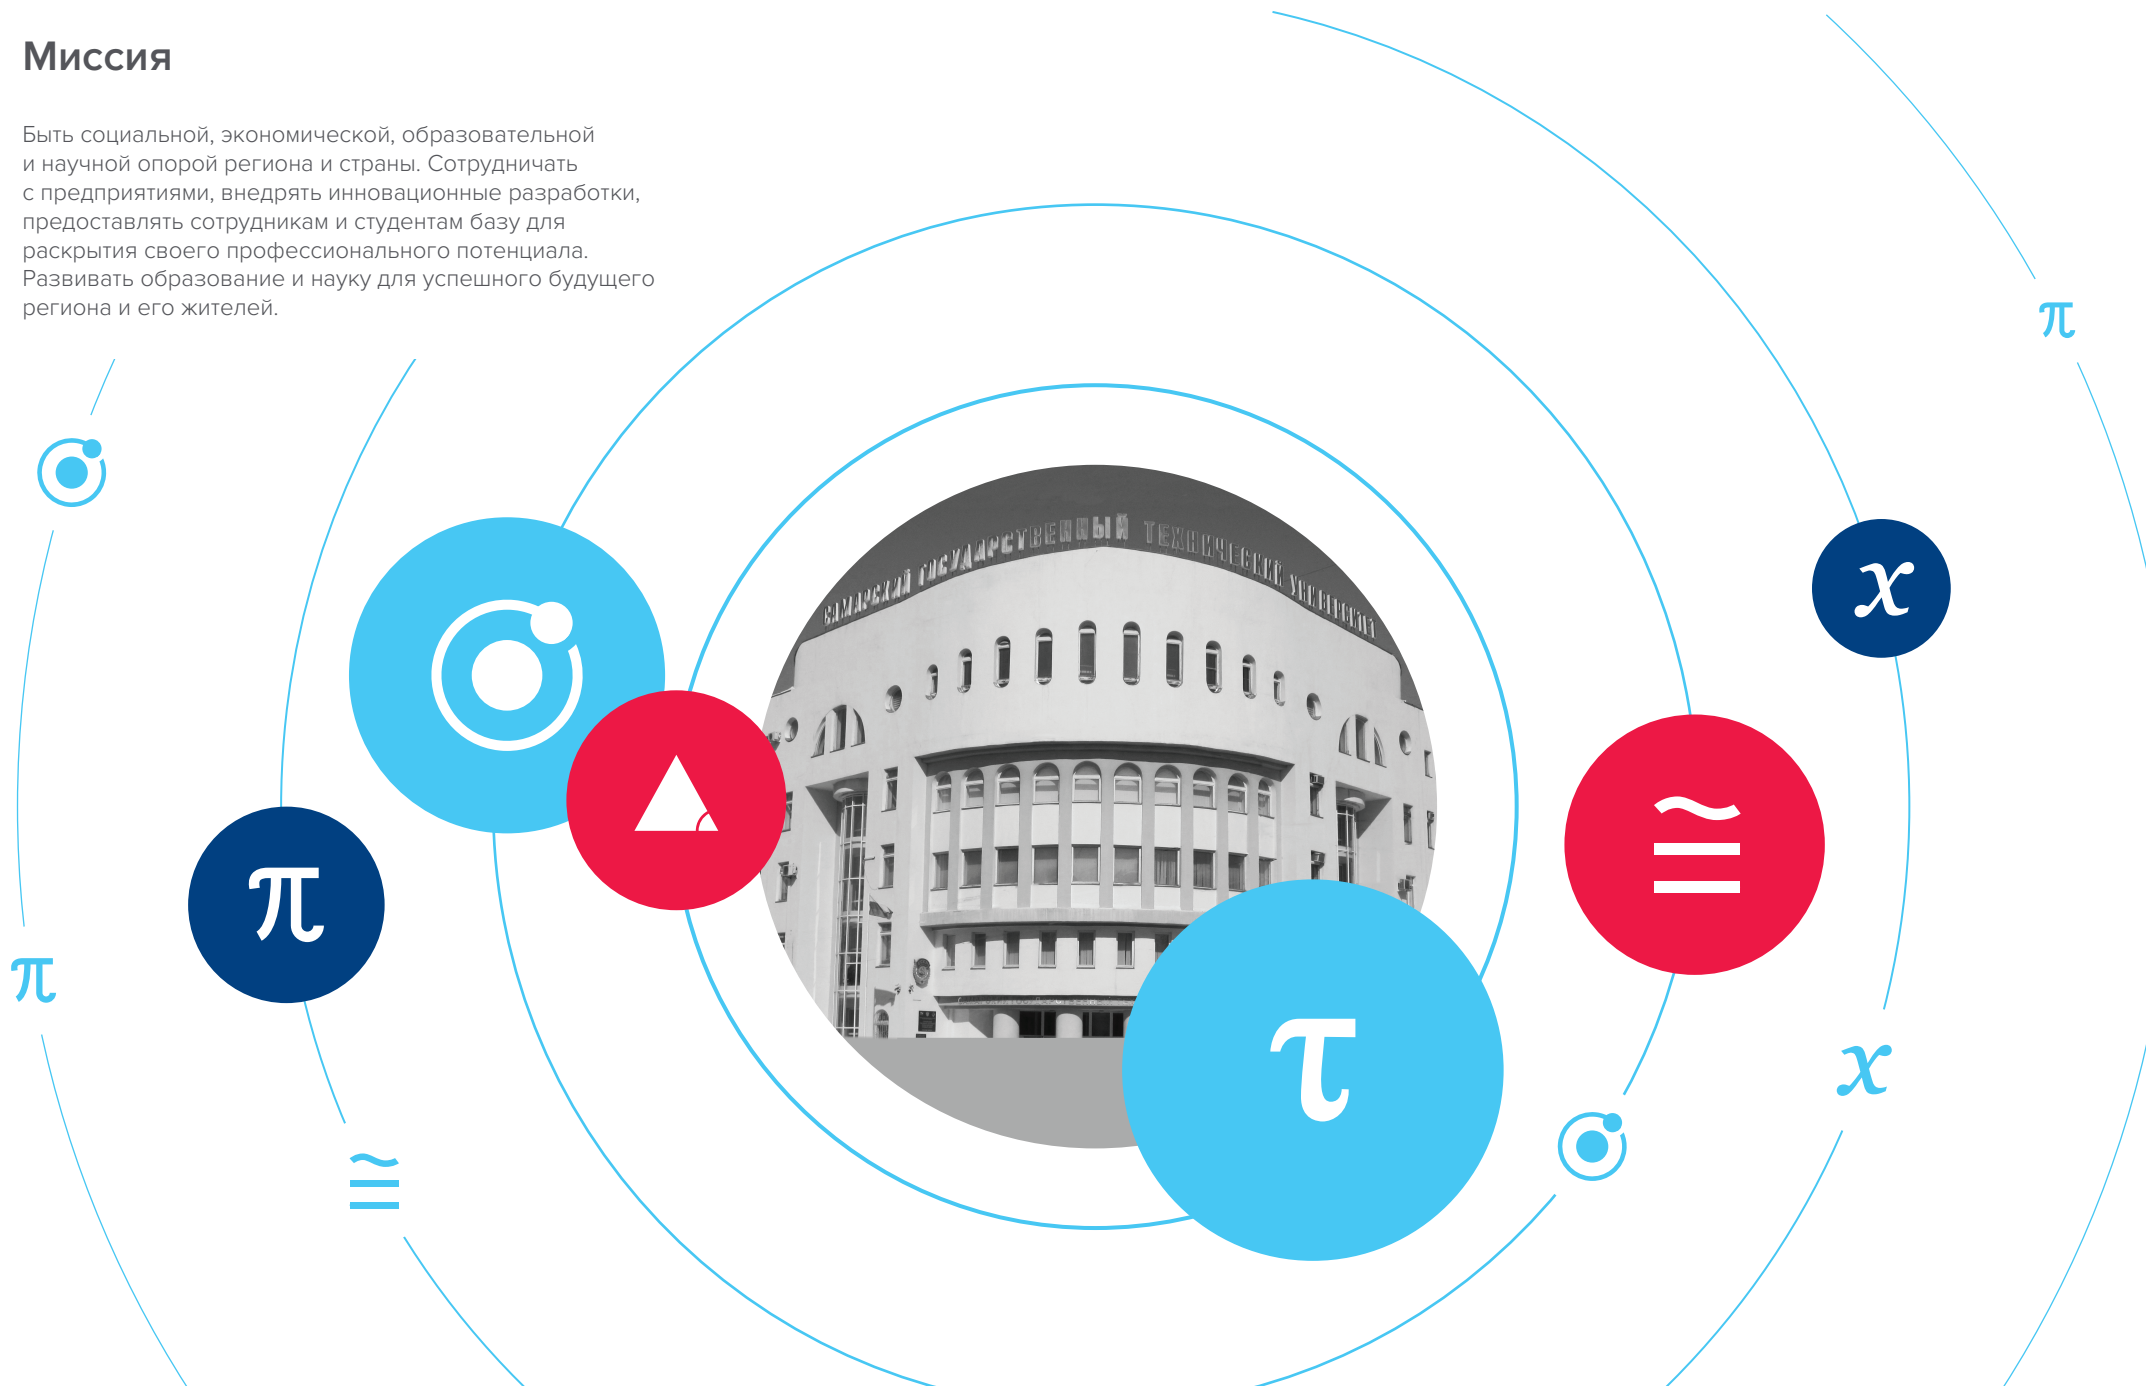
Миссия

Быть социальной, экономической, образовательной и научной опорой региона и страны. Сотрудничать с предприятиями, внедрять инновационные разработки, предоставлять сотрудникам и студентам базу для раскрытия своего профессионального потенциала. Развивать образование и науку для успешного будущего региона и его жителей.

САМАРСКИЙ ГОСУДАРСТВЕННЫЙ ТЕХНИЧЕСКИЙ УНИВЕРСИТЕТ

$\pi$

$x$

$\pi$

$\cong$

$\tau$

$x$

$\pi$

$\cong$